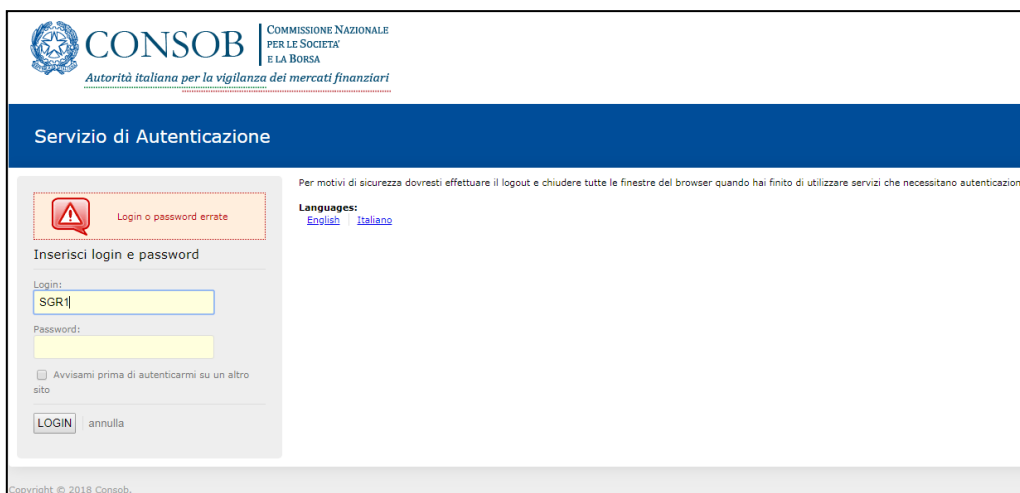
CONSOB
COMMISSIONE NAZIONALE PER LE SOCIETA' E LA BORSA
Autorità italiana per la vigilanza dei mercati finanziari

Servizio di Autenticazione

Login o password errate

Inserisci login e password

Login:
SGR1

Password:

Avvisami prima di autenticarmi su un altro sito

LOGIN annulla

Per motivi di sicurezza dovresti effettuare il logout e chiudere tutte le finestre del browser quando hai finito di utilizzare servizi che necessitano autenticazion

Languages:
English | Italiano

Copyright © 2018 Consob.